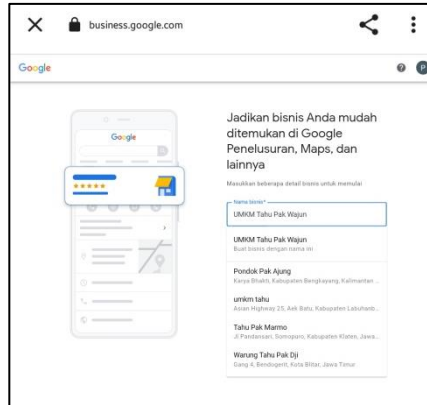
business.google.com

Google

Google

Jadikan bisnis Anda mudah ditemukan di Google Penelusuran, Maps, dan lainnya

Masukkan beberapa detail bisnis untuk memulai

Nama bisnis*
UMKM Tahu Pak Wajun

UMKM Tahu Pak Wajun
Buat bisnis dengan nama ini

Pondok Pak Ajung
Karya Bhakti, Kabupaten Bengkayang, Kalimantan ...

umkm tahu
Asian Highway 25, Aek Batu, Kabupaten Labuhanb...

Tahu Pak Marmo
Jl Pandansari, Somopuro, Kabupaten Klaten, Jawa...

Warung Tahu Pak Dji
Gang 4, Bendogerit, Kota Blitar, Jawa Timur